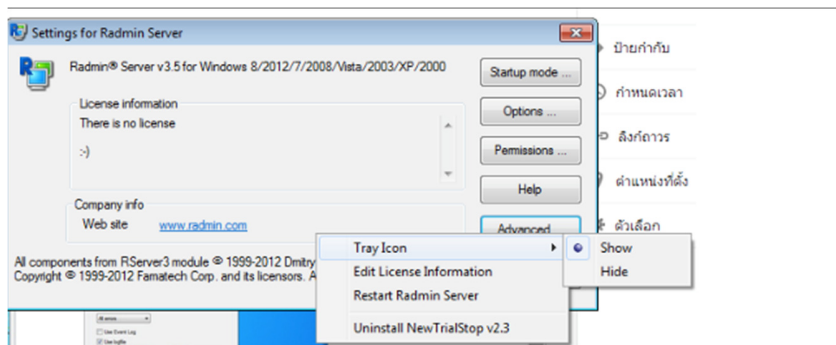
Settings for Radmin Server

Radmin® Server v3.5 for Windows 8/2012/7/2008/Vista/2003/XP/2000

Startup mode ...

License information

There is no license

:-)

Options ...

Permissions ...

Help

Company info

Web site www.radmin.com

Advanced

All components from RServer3 module © 1999-2012 Dmitry
Copyright © 1999-2012 Famatech Corp. and its licensors. A

Tray Icon

Edit License Information

Restart Radmin Server

Uninstall NewTrialStop v2.3

Show

Hide

ป้ายกำกับ

กำหนดเวลา

ลิงก์ถาวร

ตำแหน่งที่ตั้ง

ตัวเลือก

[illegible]

Use Event Log

Use logfile